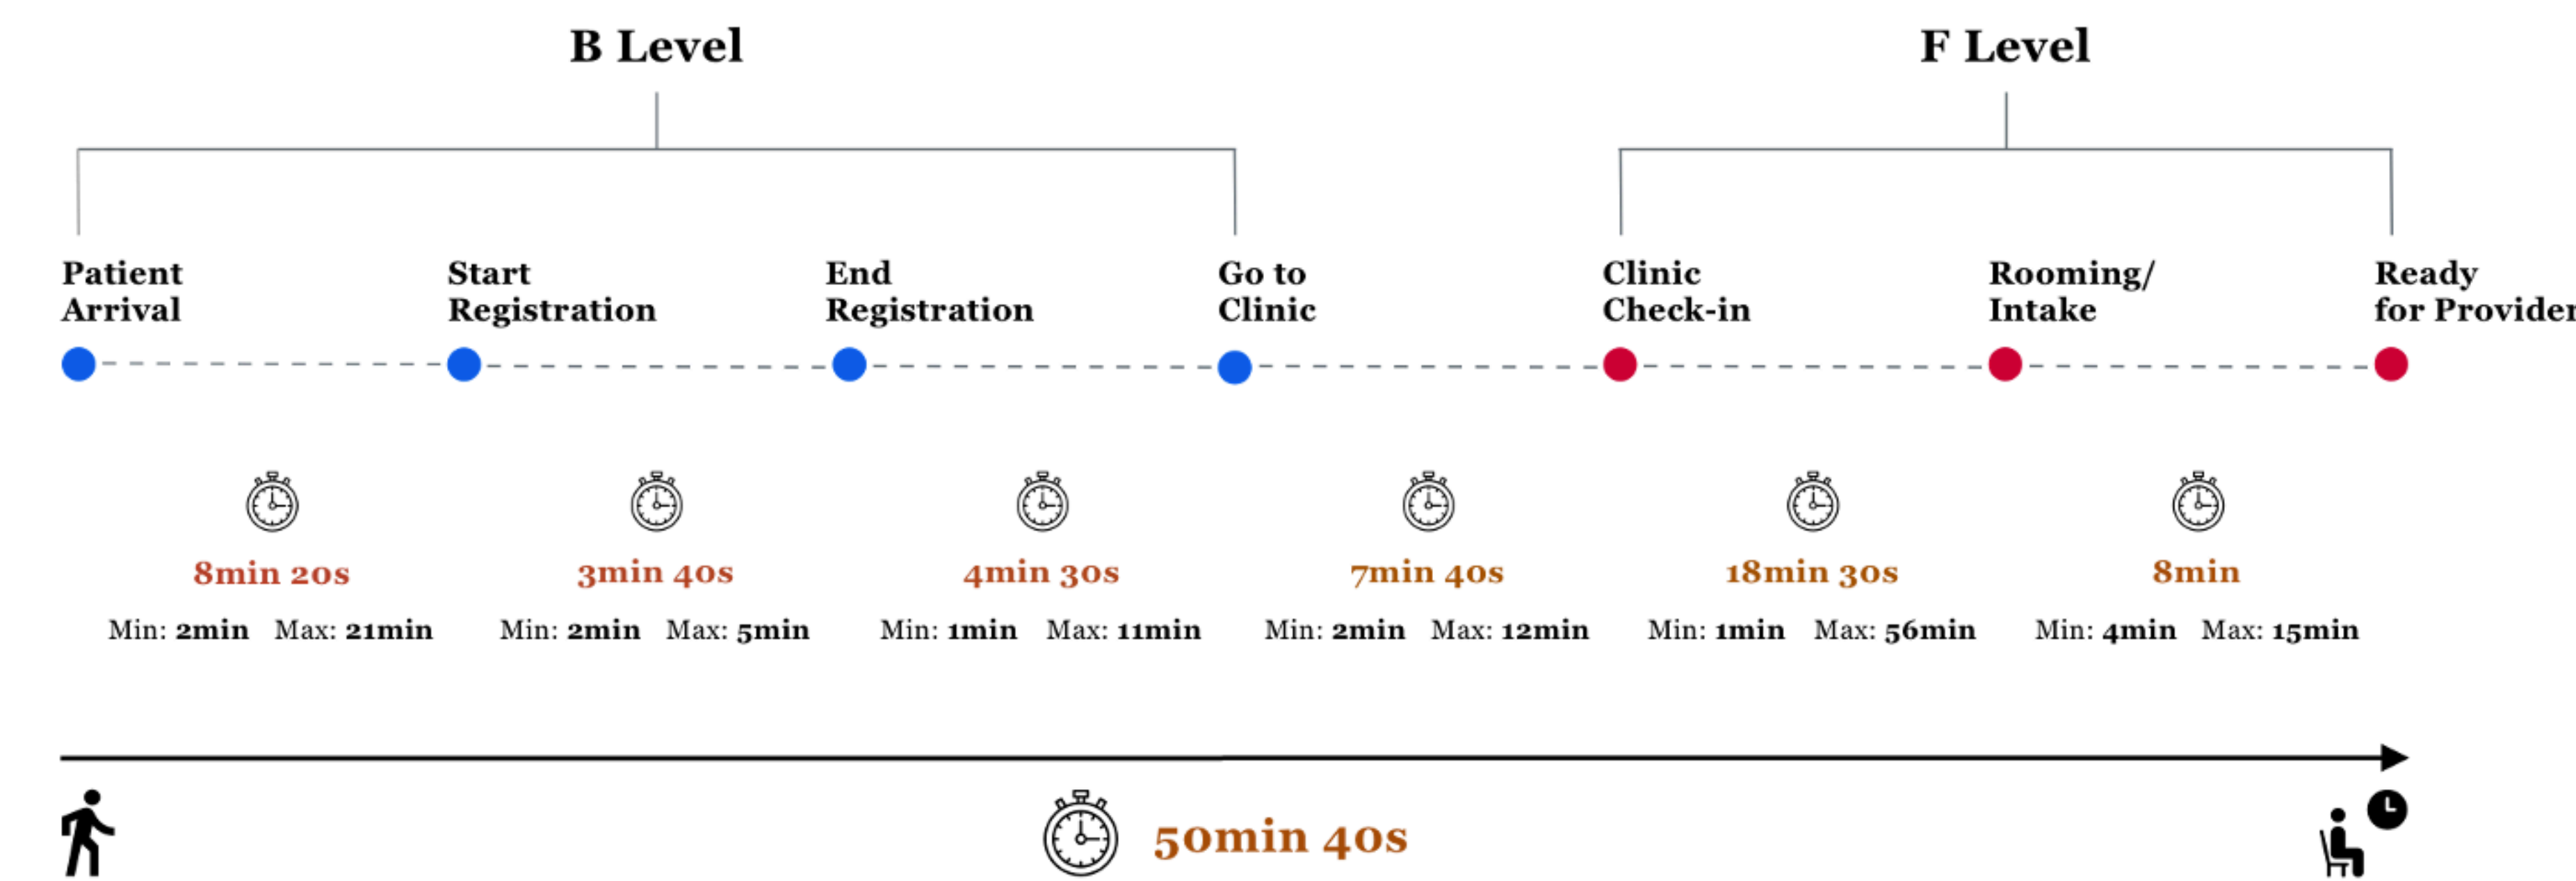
B Level

F Level

Patient Arrival

Start Registration

End Registration

Go to Clinic

Clinic Check-in

Rooming/ Intake

Ready for Provider

8min 20s
Min: 2min Max: 21min

3min 40s
Min: 2min Max: 5min

4min 30s
Min: 1min Max: 11min

7min 40s
Min: 2min Max: 12min

18min 30s
Min: 1min Max: 56min

8min
Min: 4min Max: 15min

50min 40s